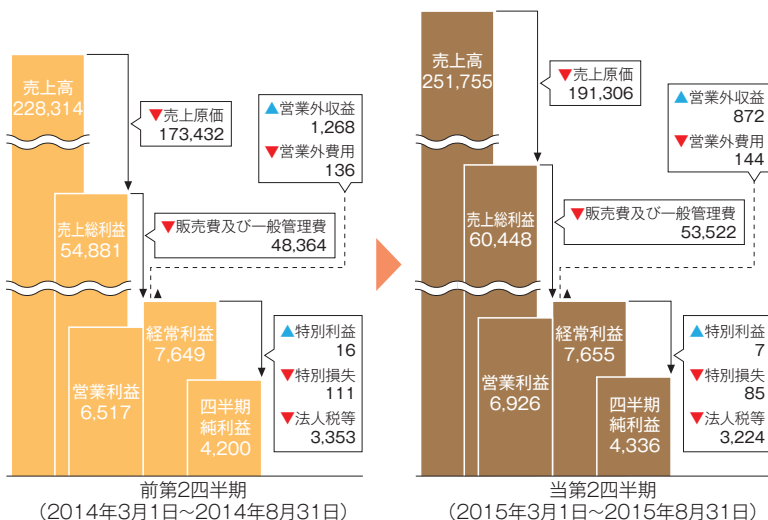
売上高
228,314

▼売上原価
173,432

▲営業外収益
1,268
▼営業外費用
136

売上総利益
54,881

▼販売費及び一般管理費
48,364

経常利益
7,649

営業利益
6,517

四半期
純利益
4,200

▲特別利益
16
▼特別損失
111
▼法人税等
3,353

前第2四半期
（2014年3月1日～2014年8月31日）

売上高
251,755

▼売上原価
191,306

▲営業外収益
872
▼営業外費用
144

売上総利益
60,448

▼販売費及び一般管理費
53,522

経常利益
7,655

営業利益
6,926

四半期
純利益
4,336

▲特別利益
7
▼特別損失
85
▼法人税等
3,224

当第2四半期
（2015年3月1日～2015年8月31日）